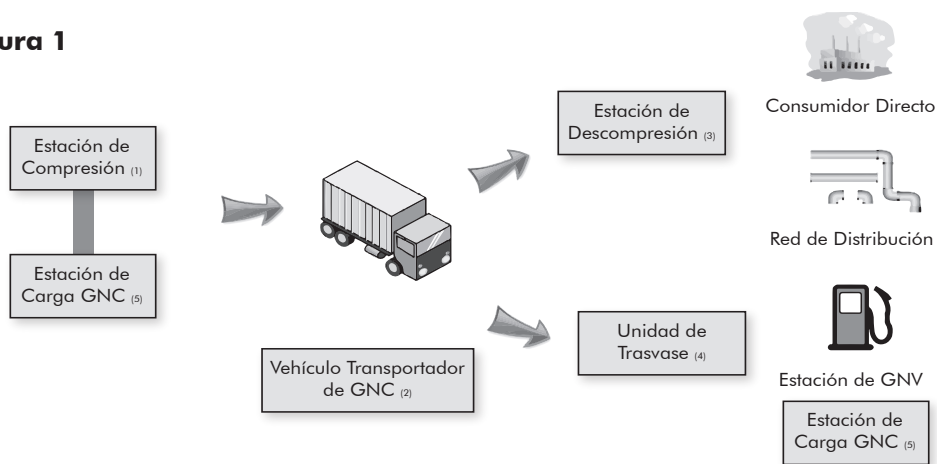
ura 1

Estación de Compresión (1)

Estación de Carga GNC (5)

Vehículo Transportador de GNC (2)

Estación de Descompresión (3)

Unidad de Trasvase (4)

Consumidor Directo

Red de Distribución

Estación de GNV

Estación de Carga GNC (5)